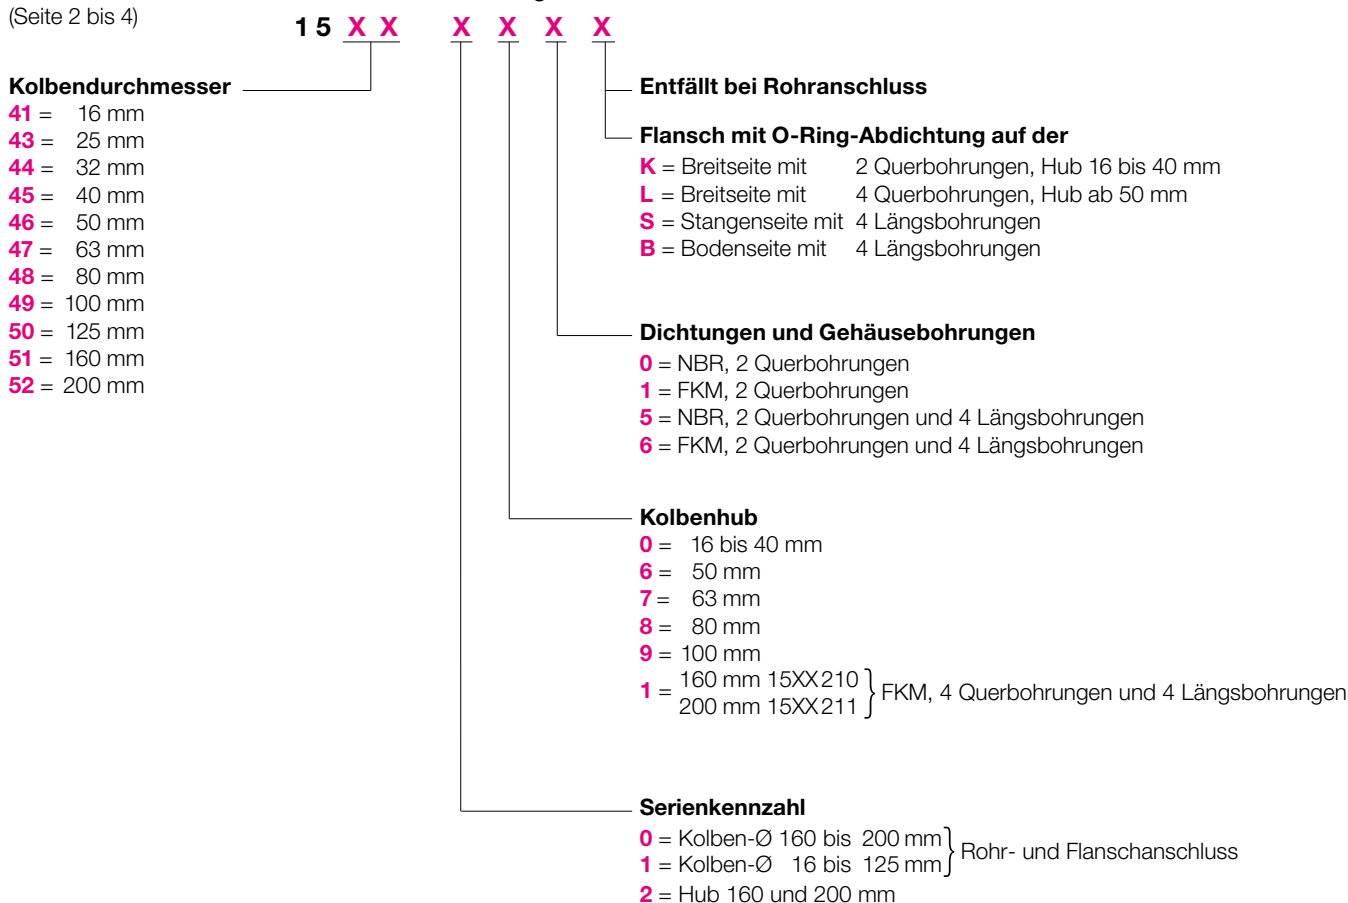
(Seite 2 bis 4)

1 5 X X X X X X

Kolbendurchmesser
41 = 16 mm
43 = 25 mm
44 = 32 mm
45 = 40 mm
46 = 50 mm
47 = 63 mm
48 = 80 mm
49 = 100 mm
50 = 125 mm
51 = 160 mm
52 = 200 mm

Entfällt bei Rohranschluss

Flansch mit O-Ring-Abdichtung auf der
K = Breitseite mit 2 Querbohrungen, Hub 16 bis 40 mm
L = Breitseite mit 4 Querbohrungen, Hub ab 50 mm
S = Stangenseite mit 4 Längsbohrungen
B = Bodenseite mit 4 Längsbohrungen

Dichtungen und Gehäusebohrungen
0 = NBR, 2 Querbohrungen
1 = FKM, 2 Querbohrungen
5 = NBR, 2 Querbohrungen und 4 Längsbohrungen
6 = FKM, 2 Querbohrungen und 4 Längsbohrungen

Kolbenhub
0 = 16 bis 40 mm
6 = 50 mm
7 = 63 mm
8 = 80 mm
9 = 100 mm
1 = 160 mm 15XX210 / 200 mm 15XX211 } FKM, 4 Querbohrungen und 4 Längsbohrungen

Serienkennzahl
0 = Kolben-Ø 160 bis 200 mm
1 = Kolben-Ø 16 bis 125 mm } Rohr- und Flanschanschluss
2 = Hub 160 und 200 mm